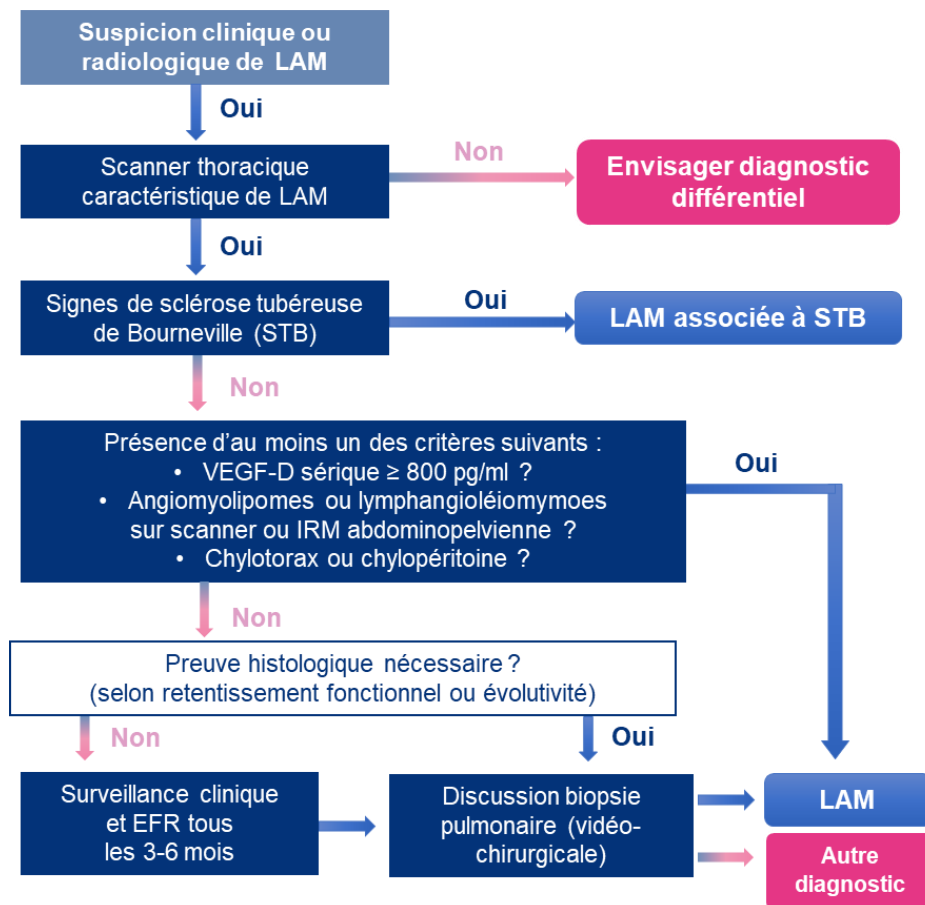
Suspicion clinique ou radiologique de LAM

Oui

Scanner thoracique caractéristique de LAM

Non

Envisager diagnostic différentiel

Oui

Signes de sclérose tubéreuse de Bourneville (STB)

Oui

LAM associée à STB

Non

Présence d'au moins un des critères suivants :
• VEGF-D sérique ≥ 800 pg/ml ?
• Angiomyolipomes ou lymphangioléiomymoes sur scanner ou IRM abdominopelvienne ?
• Chylotorax ou chylopéritoine ?

Oui

Non

Preuve histologique nécessaire ?
(selon retentissement fonctionnel ou évolutivité)

Non

Oui

Surveillance clinique et EFR tous les 3-6 mois

Discussion biopsie pulmonaire (vidéo-chirurgicale)

LAM

Autre diagnostic